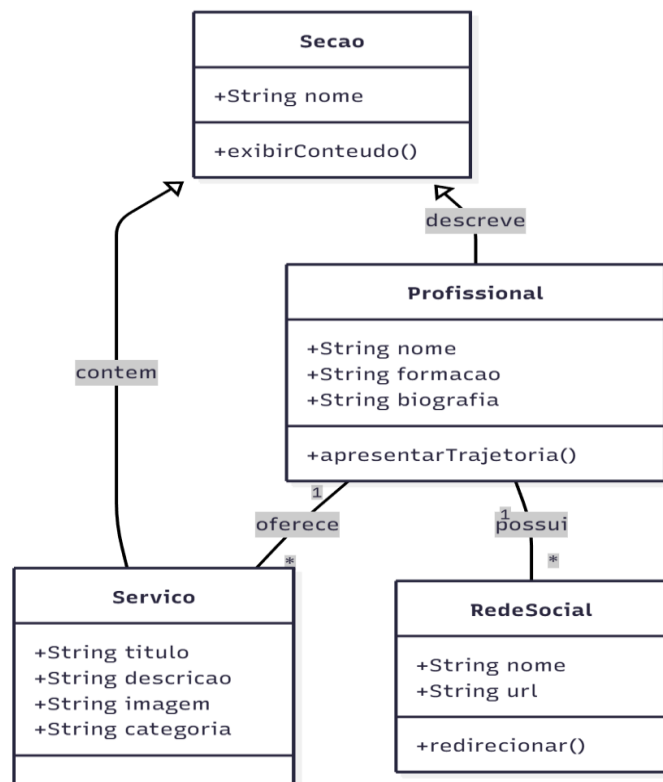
Secao

+String nome

+exibirConteudo()

descreve

Profissional

+String nome
+String formacao
+String biografia

+apresentarTrajetoria()

contem

1

oferece

*

1

possui

*

Servico

+String titulo
+String descricao
+String imagem
+String categoria

RedeSocial

+String nome
+String url

+redirecionar()